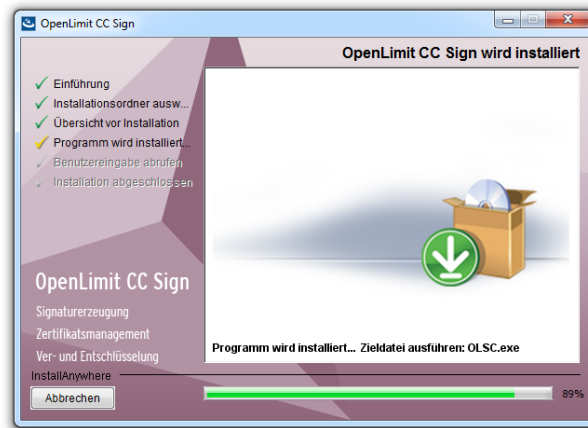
OpenLimit CC Sign

OpenLimit CC Sign wird installiert

✓ Einführung
✓ Installationsordner ausw...
✓ Übersicht vor Installation
✓ Programm wird installiert...
✓ Benutzereingabe abrufen
✓ Installation abgeschlossen

OpenLimit CC Sign

Signaturerzeugung
Zertifikatsmanagement
Ver- und Entschlüsselung

Programm wird installiert... Zieldatei ausführen: OLSC.exe

InstallAnywhere

Abbrechen

89%